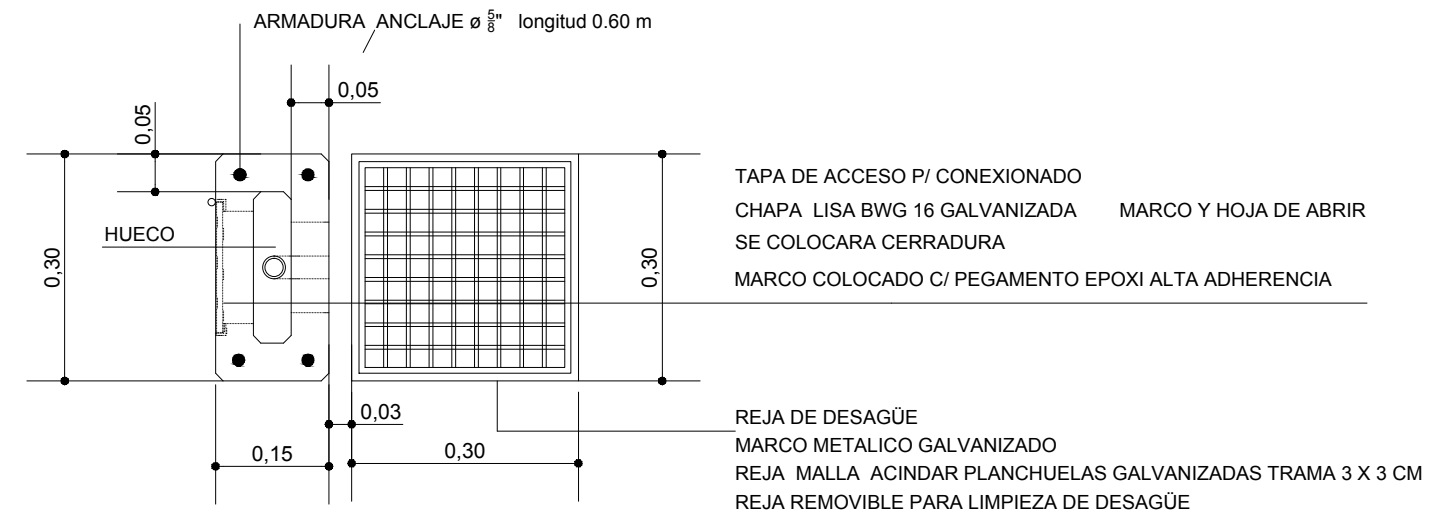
ARMADURA ANCLAJE ø $\frac{5}{8}$" longitud 0.60 m

0,05

0,05

0,30

HUECO

0,30

TAPA DE ACCESO P/ CONEXIONADO
CHAPA LISA BWG 16 GALVANIZADA MARCO Y HOJA DE ABRIR
SE COLOCARA CERRADURA
MARCO COLOCADO C/ PEGAMENTO EPOXI ALTA ADHERENCIA

0,03

0,15

0,30

REJA DE DESAGÜE
MARCO METALICO GALVANIZADO
REJA MALLA ACINDAR PLANCHUELAS GALVANIZADAS TRAMA 3 X 3 CM
REJA REMOVIBLE PARA LIMPIEZA DE DESAGÜE